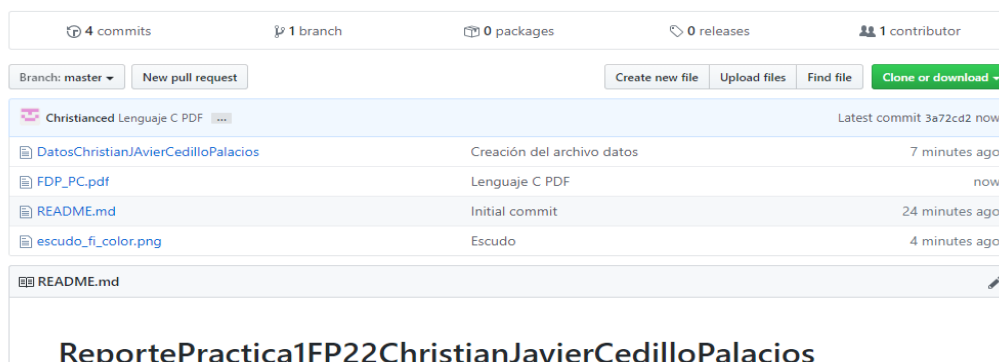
4 commits | 1 branch | 0 packages | 0 releases | 1 contributor

Branch: master ▾ | New pull request | Create new file | Upload files | Find file | Clone or download ▾

Christianced Lenguaje C PDF ... | Latest commit 3a72cd2 now

| | | |
|---|---|---|
| DatosChristianJAvierCedilloPalacios | Creación del archivo datos | 7 minutes ago |
| FDP_PC.pdf | Lenguaje C PDF | now |
| README.md | Initial commit | 24 minutes ago |
| escudo_fi_color.png | Escudo | 4 minutes ago |

README.md

ReportePractica1FP22ChristianJavierCedilloPalacios